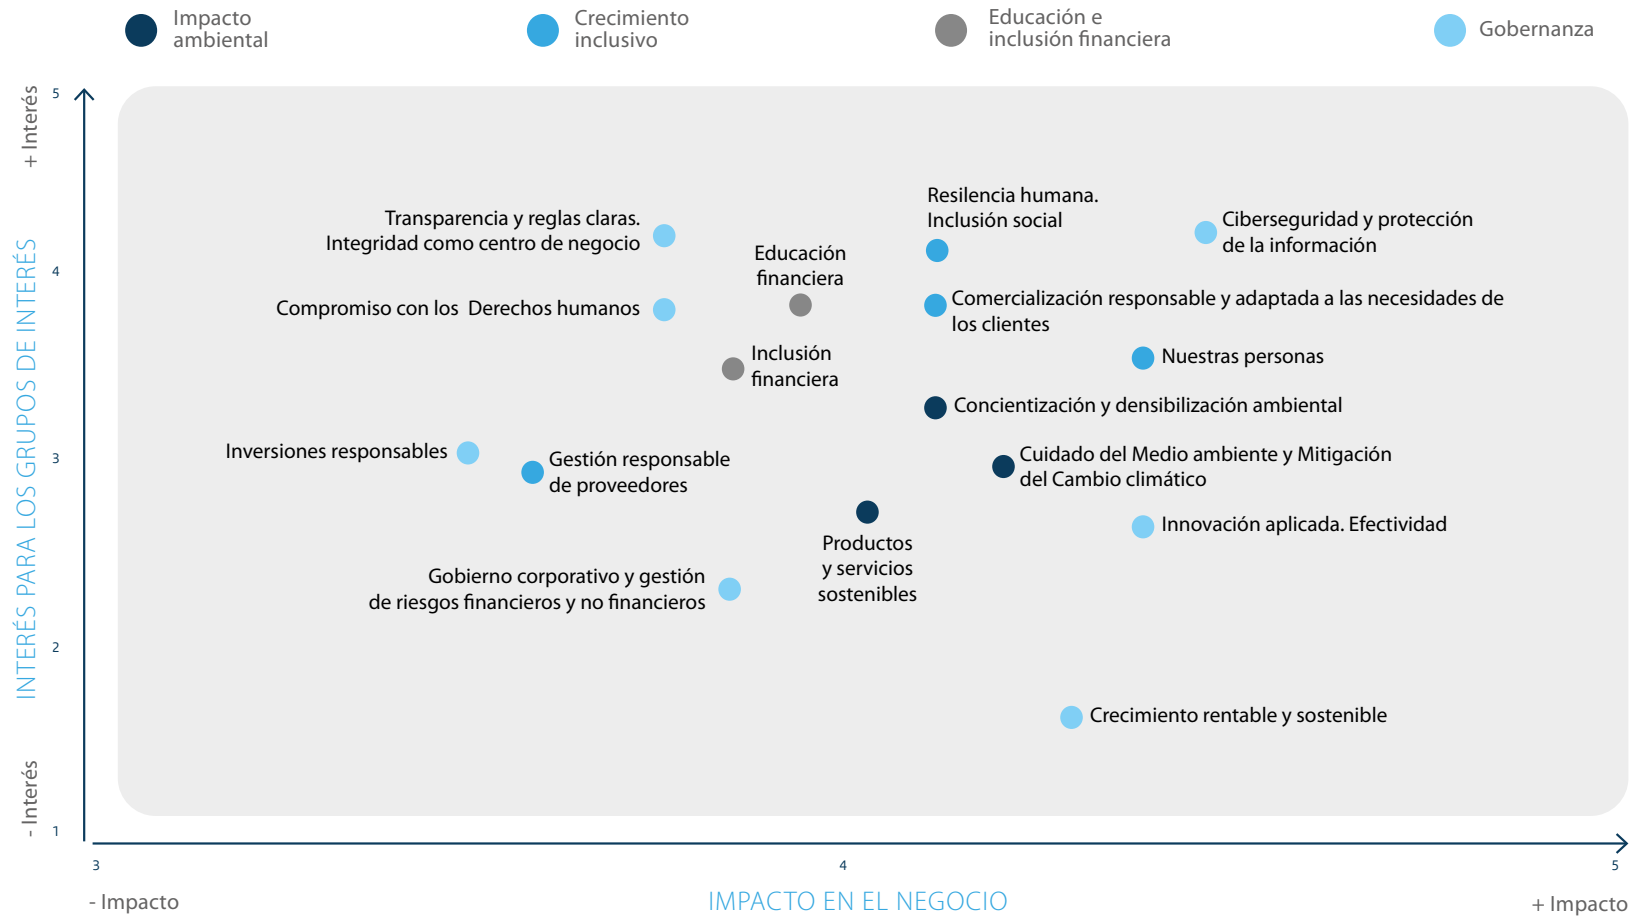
Impacto ambiental

Crecimiento inclusivo

Educación e inclusión financiera

Gobernanza

+ Interés

INTERÉS PARA LOS GRUPOS DE INTERÉS

- Interés

5

4

3

2

1

Transparencia y reglas claras. Integridad como centro de negocio

Compromiso con los Derechos humanos

Educación financiera

Inclusión financiera

Resilencia humana. Inclusión social

Ciberseguridad y protección de la información

Comercialización responsable y adaptada a las necesidades de los clientes

Nuestras personas

Concientización y densibilización ambiental

Inversiones responsables

Gestión responsable de proveedores

Cuidado del Medio ambiente y Mitigación del Cambio climático

Innovación aplicada. Efectividad

Productos y servicios sostenibles

Gobierno corporativo y gestión de riesgos financieros y no financieros

Crecimiento rentable y sostenible

3

4

5

- Impacto

IMPACTO EN EL NEGOCIO

+ Impacto